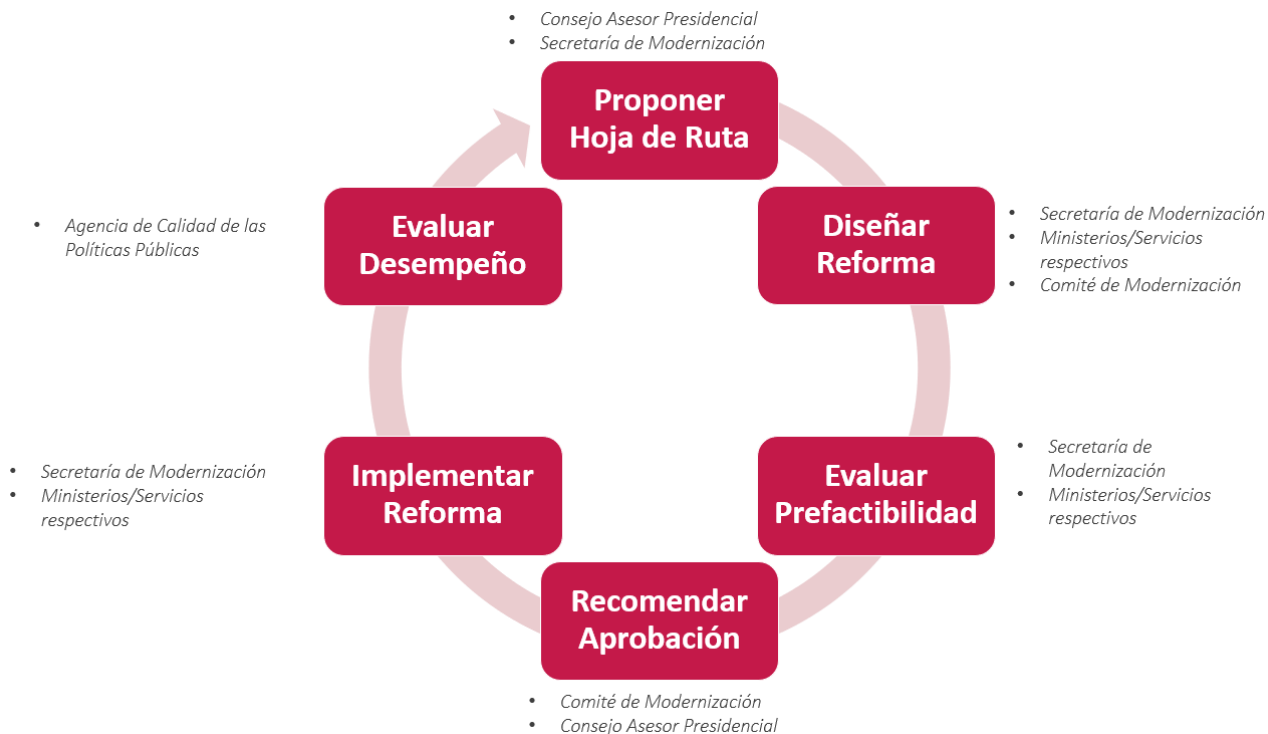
- Consejo Asesor Presidencial
- Secretaría de Modernización

Proponer Hoja de Ruta

Diseñar Reforma

- Secretaría de Modernización
- Ministerios/Servicios respectivos
- Comité de Modernización

Evaluar Prefactibilidad

- Secretaría de Modernización
- Ministerios/Servicios respectivos

Recomendar Aprobación

- Comité de Modernización
- Consejo Asesor Presidencial

Implementar Reforma

- Secretaría de Modernización
- Ministerios/Servicios respectivos

Evaluar Desempeño

- Agencia de Calidad de las Políticas Públicas